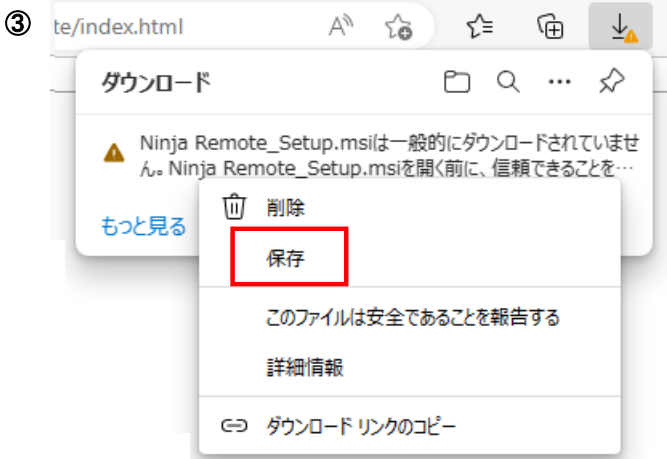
③ te/index.html

ダウンロード

Ninja Remote_Setup.msiは一般的にダウンロードされていません。Ninja Remote_Setup.msiを開く前に、信頼できることを…

もっと見る

削除

保存

このファイルは安全であることを報告する

詳細情報

ダウンロード リンクのコピー